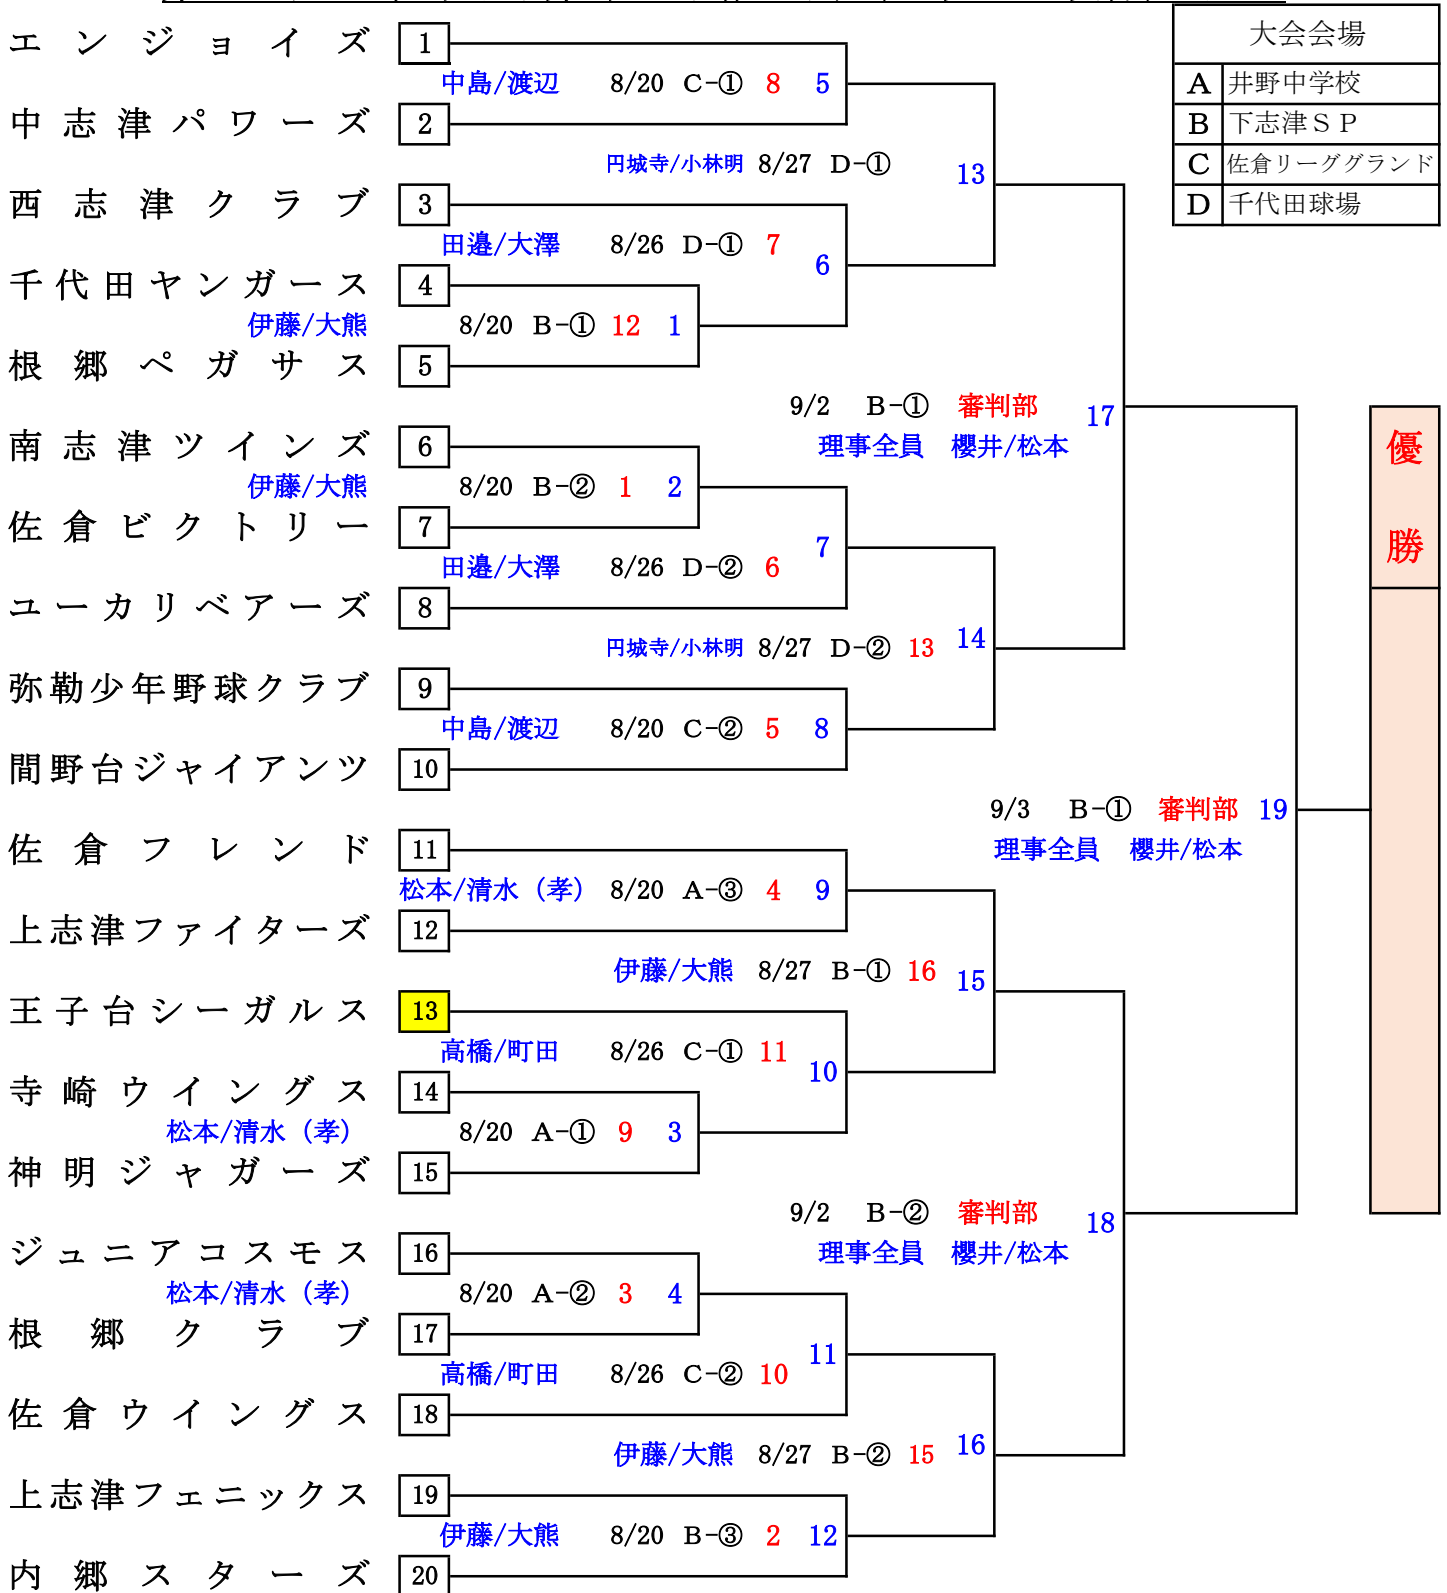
エンジョイズ 1
中島/渡辺 8/20 C-① 8 5
中志津パワーズ 2
円城寺/小林明 8/27 D-① 13
西志津クラブ 3
田邉/大澤 8/26 D-① 7
6
千代田ヤンガース 4
伊藤/大熊 8/20 B-① 12 1
根郷ペガサス 5
9/2 B-① 審判部 17
理事全員 櫻井/松本
南志津ツインズ 6
伊藤/大熊 8/20 B-② 1 2
佐倉ビクトリー 7
7
田邉/大澤 8/26 D-② 6
ユーカリベアーズ 8
円城寺/小林明 8/27 D-② 13 14
弥勒少年野球クラブ 9
中島/渡辺 8/20 C-② 5 8
間野台ジャイアンツ 10
9/3 B-① 審判部 19
理事全員 櫻井/松本
佐倉フレンド 11
松本/清水（孝） 8/20 A-③ 4 9
上志津ファイターズ 12
伊藤/大熊 8/27 B-① 16 15
王子台シーガルス 13
高橋/町田 8/26 C-① 11
10
寺崎ウイングス 14
松本/清水（孝） 8/20 A-① 9 3
神明ジャガーズ 15
9/2 B-② 審判部 18
理事全員 櫻井/松本
ジュニアコスモス 16
松本/清水（孝） 8/20 A-② 3 4
根郷クラブ 17
11
高橋/町田 8/26 C-② 10
佐倉ウイングス 18
伊藤/大熊 8/27 B-② 15 16
上志津フェニックス 19
伊藤/大熊 8/20 B-③ 2 12
内郷スターズ 20

| 大会会場 | |
|---|---|
| A | 井野中学校 |
| B | 下志津ＳＰ |
| C | 佐倉リーググランド |
| D | 千代田球場 |

優勝